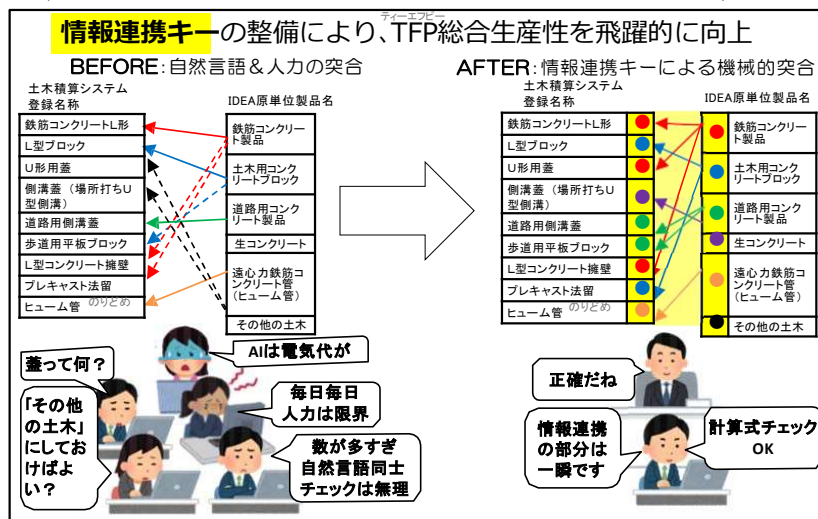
情報連携キーの整備により、TFP総合生産性を飛躍的に向上
ティーエフピー

BEFORE：自然言語＆人力の突合

土木積算システム
登録名称

| 鉄筋コンクリートL形 |
|---|
| L型ブロック |
| U形用蓋 |
| 側溝蓋（場所打ちU型側溝） |
| 道路用側溝蓋 |
| 歩道用平板ブロック |
| L型コンクリート擁壁 |
| プレキャスト法留 |
| ヒューム管 |

のりどめ

IDEA原単位製品名

| 鉄筋コンクリート製品 |
|---|
| 土木用コンクリートブロック |
| 道路用コンクリート製品 |
| 生コンクリート |
| 遠心力鉄筋コンクリート管（ヒューム管） |
| その他の土木 |

蓋って何？

AIは電気代が

毎日毎日
人力は限界

「その他の土木」にしておけばよい？

数が多すぎ
自然言語同士
チェックは無理

AFTER：情報連携キーによる機械的突合

土木積算システム
登録名称

| 鉄筋コンクリートL形 |
|---|
| L型ブロック |
| U形用蓋 |
| 側溝蓋（場所打ちU型側溝） |
| 道路用側溝蓋 |
| 歩道用平板ブロック |
| L型コンクリート擁壁 |
| プレキャスト法留 |
| ヒューム管 |

のりどめ

IDEA原単位製品名

| 鉄筋コンクリート製品 |
|---|
| 土木用コンクリートブロック |
| 道路用コンクリート製品 |
| 生コンクリート |
| 遠心力鉄筋コンクリート管（ヒューム管） |
| その他の土木 |

正確だね

情報連携の部分は一瞬です

計算式チェック
OK